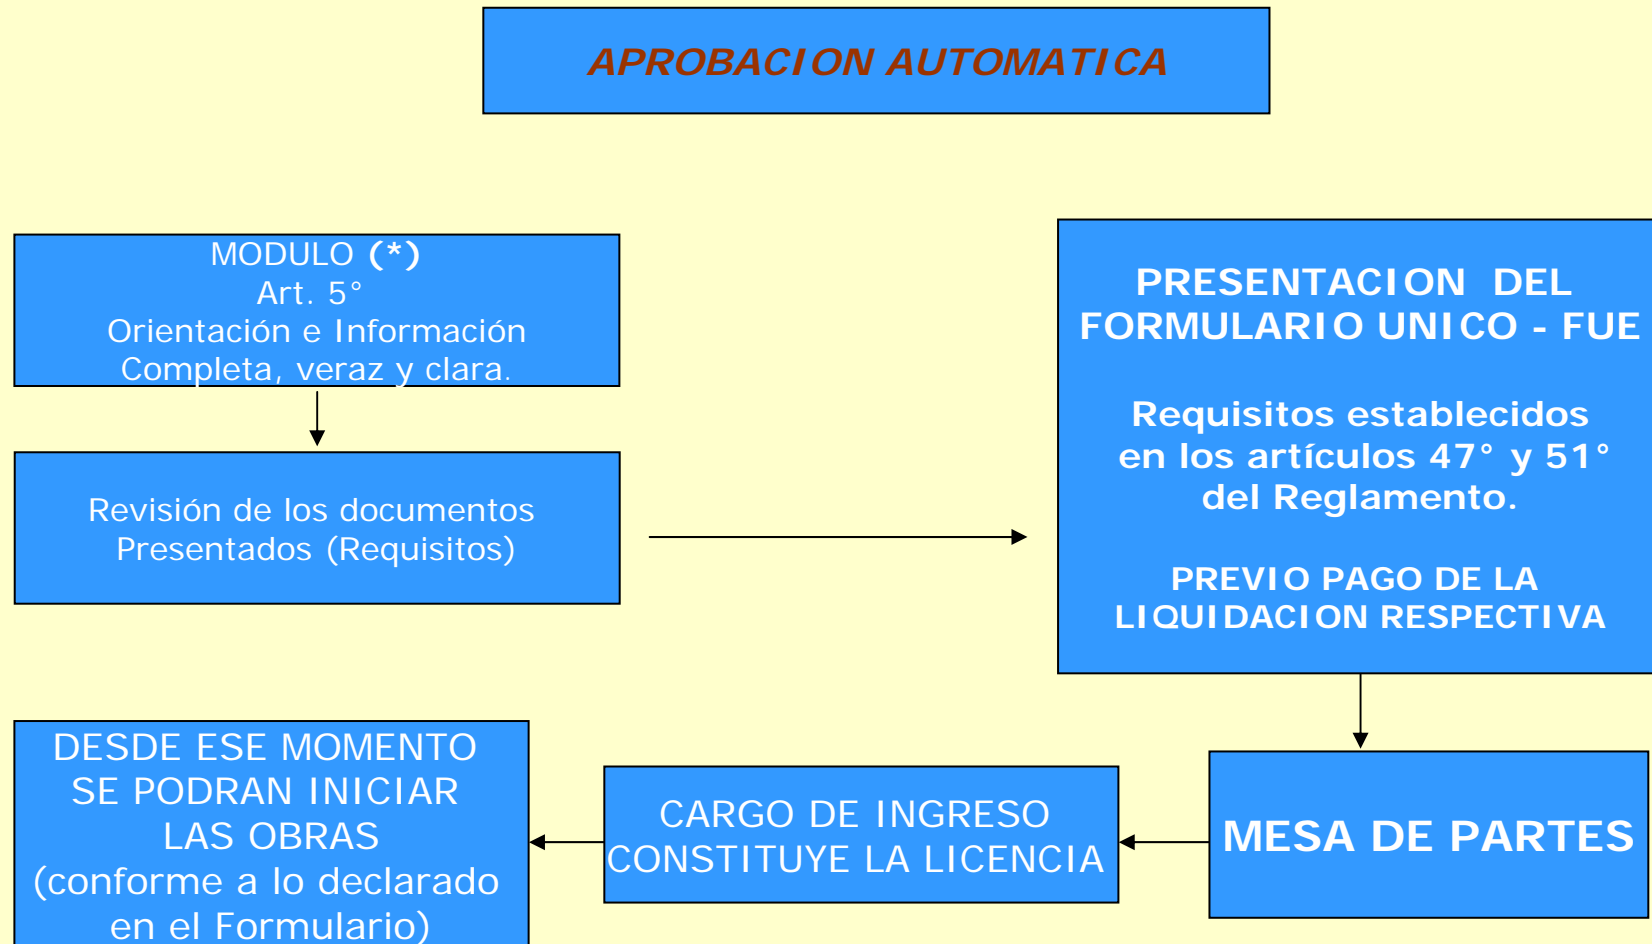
APROBACION AUTOMATICA

MODULO (*)
Art. 5°
Orientación e Información
Completa, veraz y clara.

Revisión de los documentos
Presentados (Requisitos)

PRESENTACION DEL
FORMULARIO UNICO - FUE

Requisitos establecidos
en los artículos 47° y 51°
del Reglamento.

PREVIO PAGO DE LA
LIQUIDACION RESPECTIVA

MESA DE PARTES

CARGO DE INGRESO
CONSTITUYE LA LICENCIA

DESDE ESE MOMENTO
SE PODRAN INICIAR
LAS OBRAS
(conforme a lo declarado
en el Formulario)